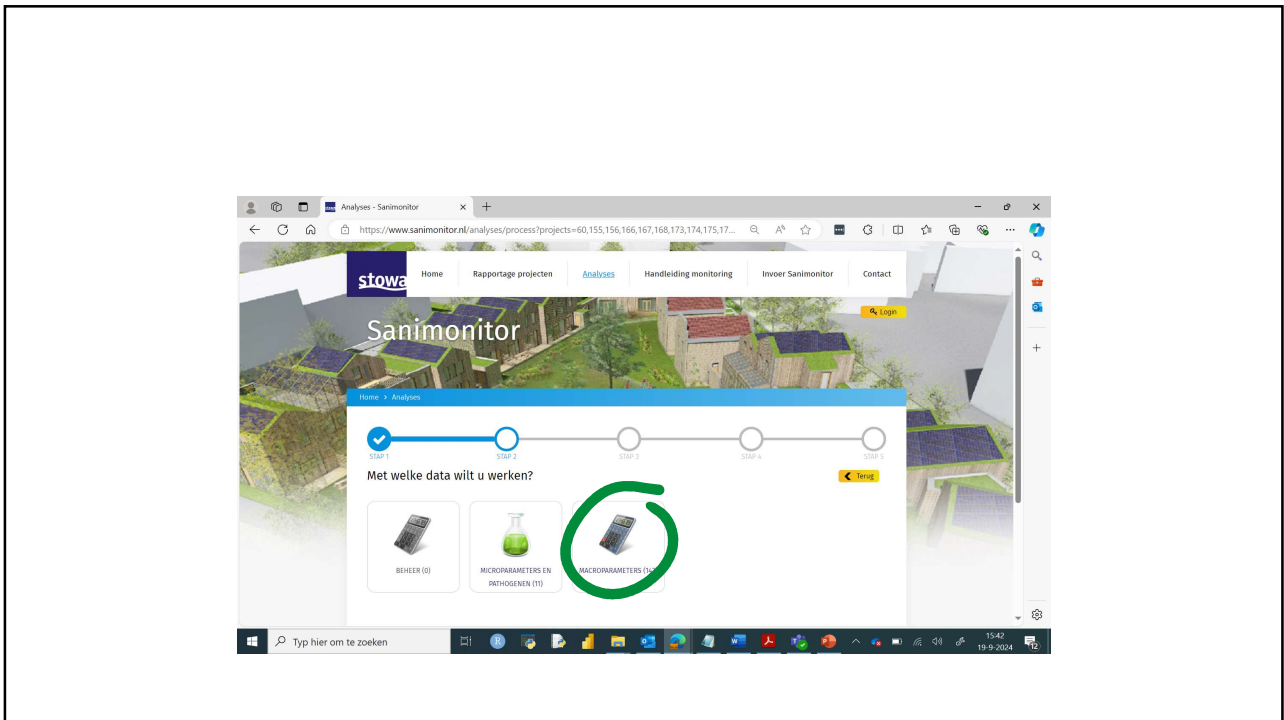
Analyses - Sanimonitor

https://www.sanimonitor.nl/analyses/process?projects=60,155,156,166,167,168,173,174,175,17...

stowa

Home | Rapportage projecten | Analyses | Handleiding monitoring | Invoer Sanimonitor | Contact

Login

Sanimonitor

Home > Analyses

STAP 1 STAP 2 STAP 3 STAP 4 STAP 5

Met welke data wilt u werken?

Terug

BEHEER (0)

MICROPARAMETERS EN PATHOGENEN (11)

MACROPARAMETERS (1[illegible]

Typ hier om te zoeken

15:42
19-9-2024

12